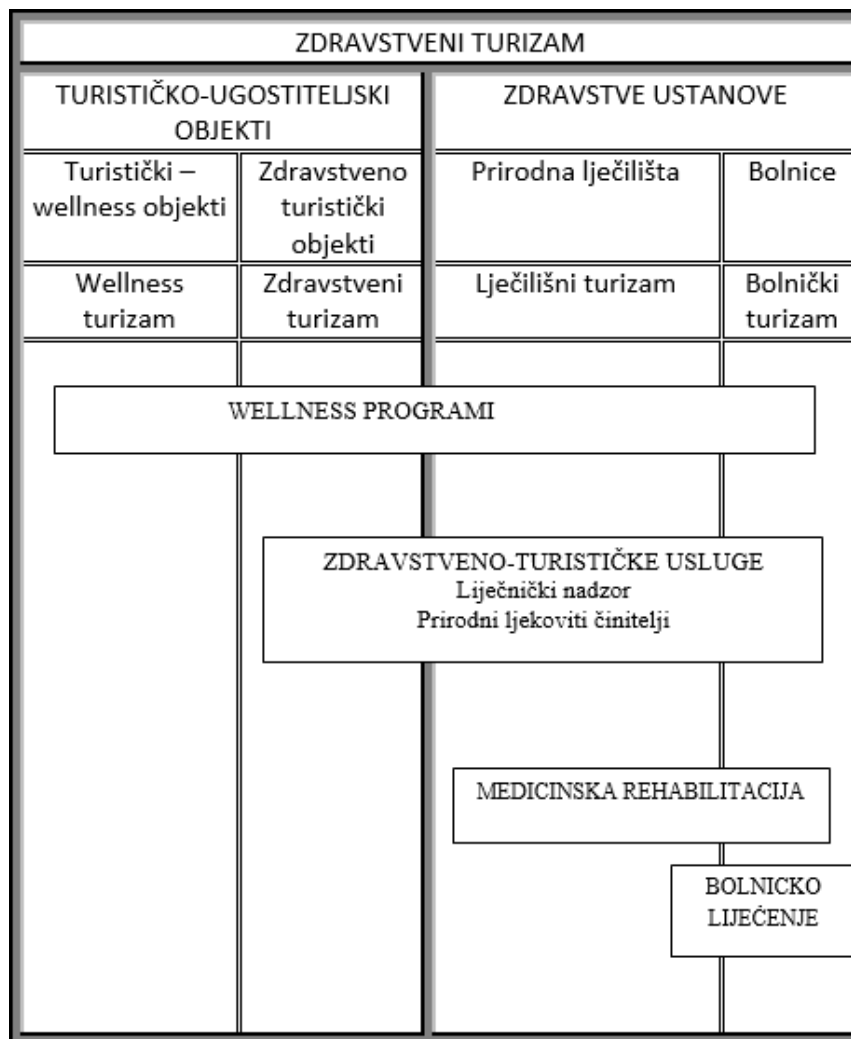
ZDRAVSTVENI TURIZAM

| TURISTIČKO-UGOSTITELJSKI OBJEKTI | | ZDRAVSTVE USTANOVE | |
|---|---|---|---|
| Turistički – wellness objekti | Zdravstveno turistički objekti | Prirodna lječilišta | Bolnice |
| Wellness turizam | Zdravstveni turizam | Lječilišni turizam | Bolnički turizam |

WELLNESS PROGRAMI

ZDRAVSTVENO-TURISTIČKE USLUGE
Liječnički nadzor
Prirodni ljekoviti činitelji

MEDICINSKA REHABILITACIJA

BOLNICKO LIJEČENJE